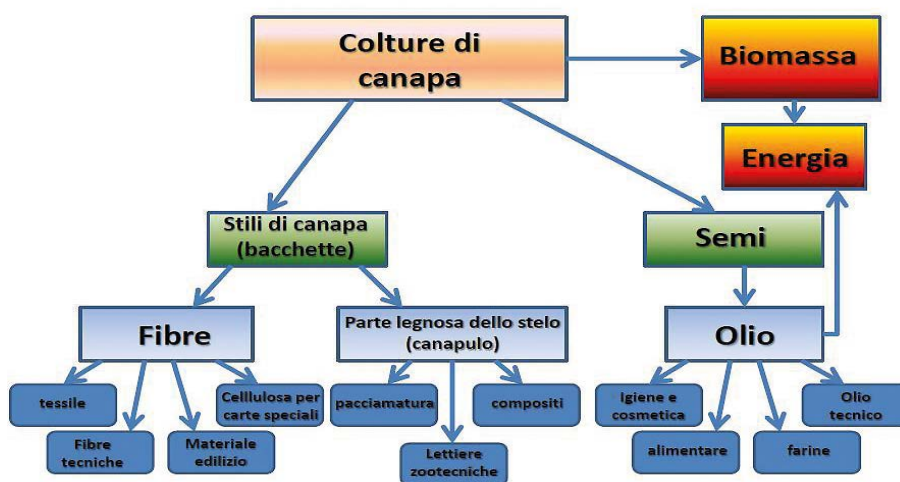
Colture di canapa

Biomassa

Energia

Stili di canapa (bacchette)

Semi

Fibre

Parte legnosa dello stelo (canapulo)

Olio

tessile

Fibre tecniche

Materiale edilizio

Cellulosa per carte speciali

pacciamatura

Lettiere zootecniche

compositi

Igiene e cosmetica

alimentare

farine

Olio tecnico